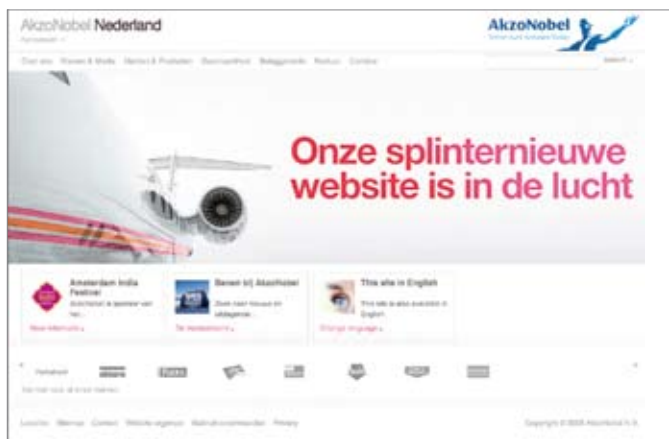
AkzoNobel Nederland

AkzoNobel

Over ons Nieuws & Media Merken & Producten Duurzaamheid Beleggers Werken Contact

Onze splinternieuwe website is in de lucht

Amsterdam India Festival

Werken bij AkzoNobel

This site in English

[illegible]

Copyright © 2008 AkzoNobel N.V.